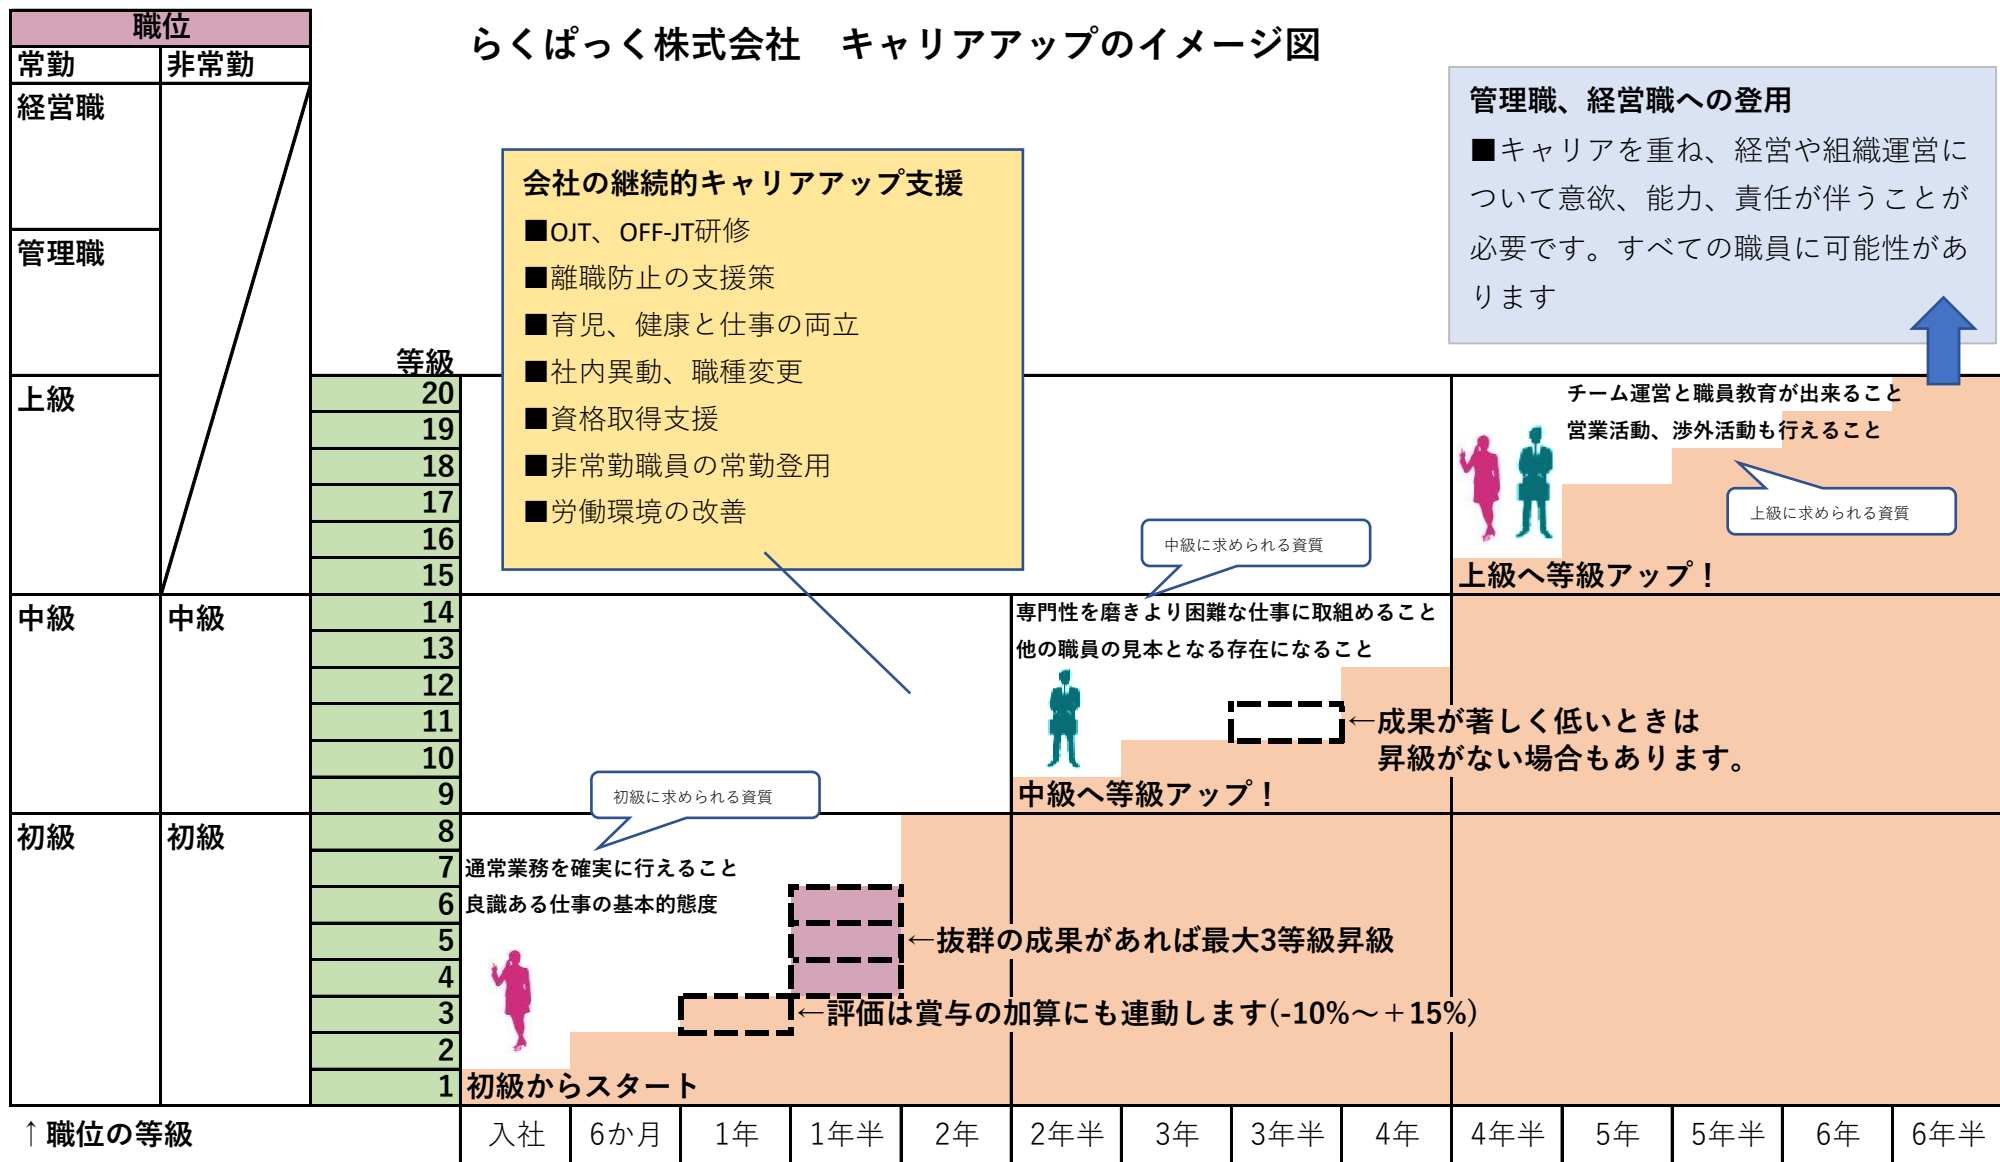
職位

| 常勤 | 非常勤 |
|---|---|
| 経営職 | |
| 管理職 | |
| 上級 | |
| 中級 | 中級 |
| 初級 | 初級 |

らくぱっく株式会社　キャリアアップのイメージ図

管理職、経営職への登用
■キャリアを重ね、経営や組織運営について意欲、能力、責任が伴うことが必要です。すべての職員に可能性があります

会社の継続的キャリアアップ支援
■OJT、OFF-JT研修
■離職防止の支援策
■育児、健康と仕事の両立
■社内異動、職種変更
■資格取得支援
■非常勤職員の常勤登用
■労働環境の改善

等級
20
19
18
17
16
15
14
13
12
11
10
9
8
7
6
5
4
3
2
1

チーム運営と職員教育が出来ること
営業活動、渉外活動も行えること
上級に求められる資質
上級へ等級アップ！

中級に求められる資質
専門性を磨きより困難な仕事に取組めること
他の職員の見本となる存在になること
←成果が著しく低いときは
昇級がない場合もあります。
中級へ等級アップ！

初級に求められる資質
通常業務を確実に行えること
良識ある仕事の基本的態度
←抜群の成果があれば最大3等級昇級
←評価は賞与の加算にも連動します(-10%～＋15%)
初級からスタート

↑職位の等級

入社　6か月　1年　1年半　2年　2年半　3年　3年半　4年　4年半　5年　5年半　6年　6年半